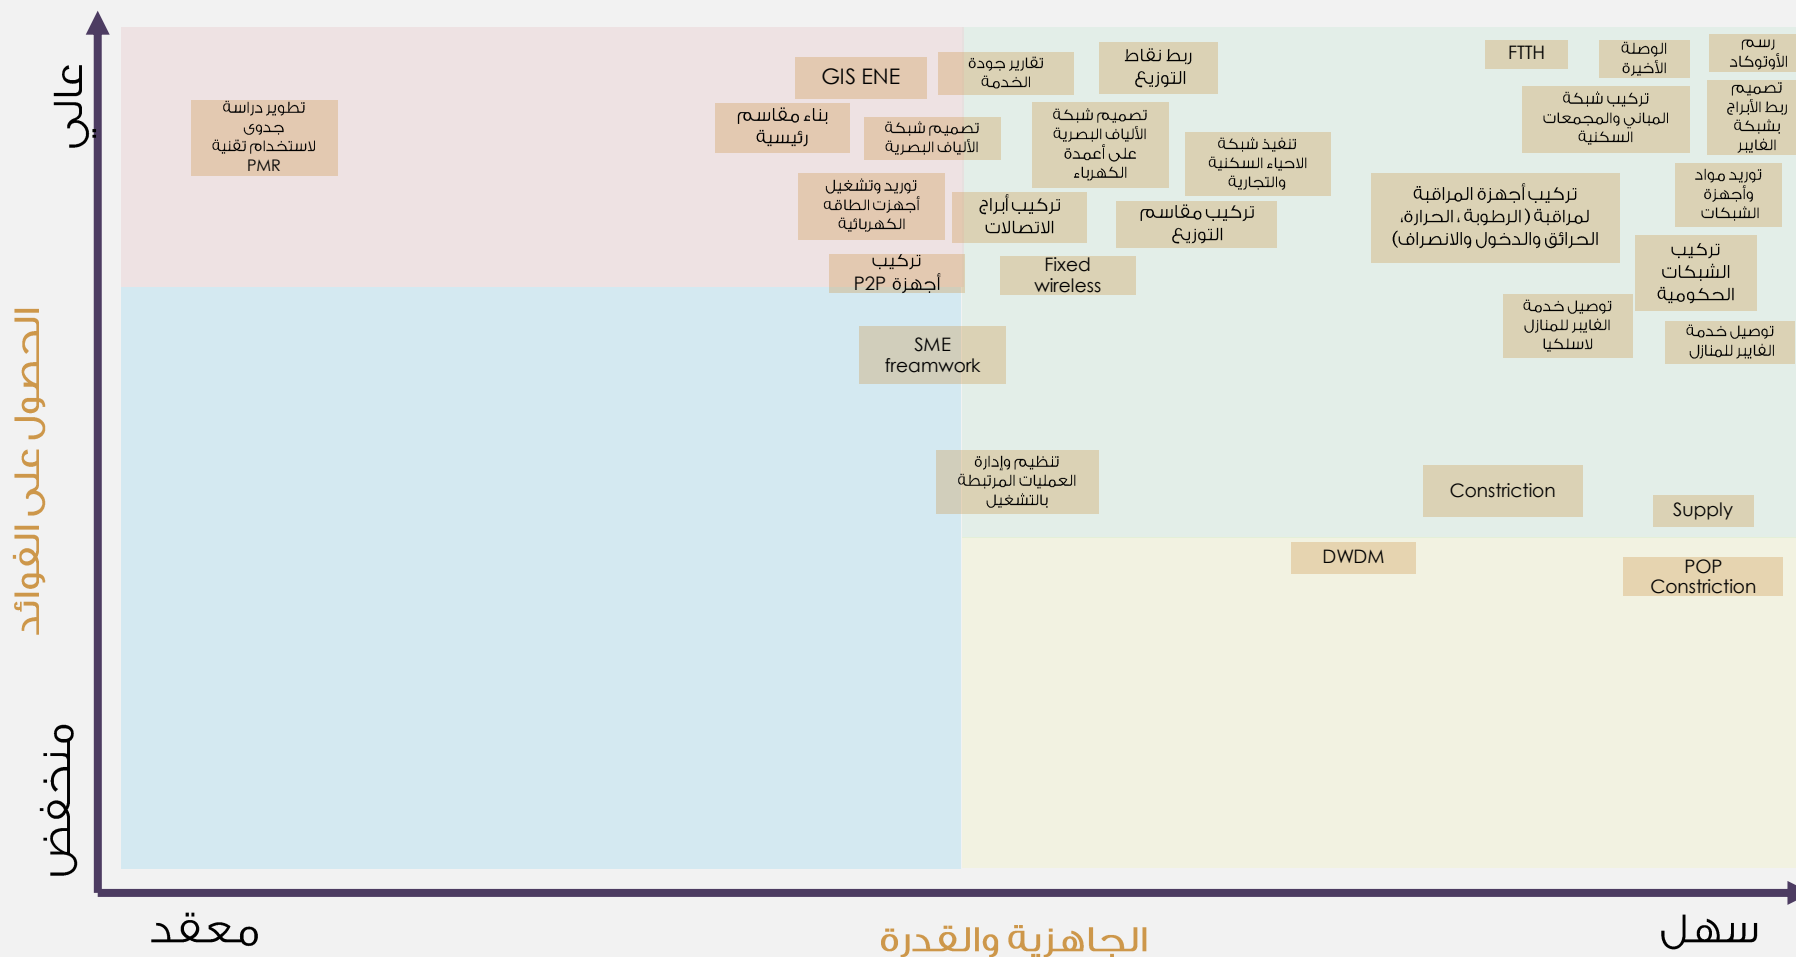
عالي

الحصول على الفوائد

منخفض

تطوير دراسة جدوى لاستخدام تقنية PMR

GIS ENE

تقارير جودة الخدمة

ربط نقاط التوزيع

FTTH

الوصلة الأخيرة

رسم الأوتوكاد

بناء مقاسم رئيسية

تصميم شبكة الألياف البصرية

تصميم شبكة الألياف البصرية على أعمدة الكهرباء

تنفيذ شبكة الاحياء السكنية والتجارية

تركيب شبكة المباني والمجمعات السكنية

تصميم ربط الأبراج بشبكة الفايبر

توريد وتشغيل أجهزت الطاقة الكهربائية

تركيب أبراج الاتصالات

تركيب مقاسم التوزيع

تركيب أجهزة المراقبة لمراقبة ( الرطوبة ، الحرارة، الحرائق والدخول والانصراف)

توريد مواد وأجهزة الشبكات

تركيب P2P أجهزة

Fixed wireless

تركيب الشبكات الحكومية

توصيل خدمة الفايبر للمنازل لاسلكيا

توصيل خدمة الفايبر للمنازل

SME freamwork

تنظيم وإدارة العمليات المرتبطة بالتشغيل

Constriction

Supply

DWDM

POP Constriction

معقد

الجاهزية والقدرة

سهل